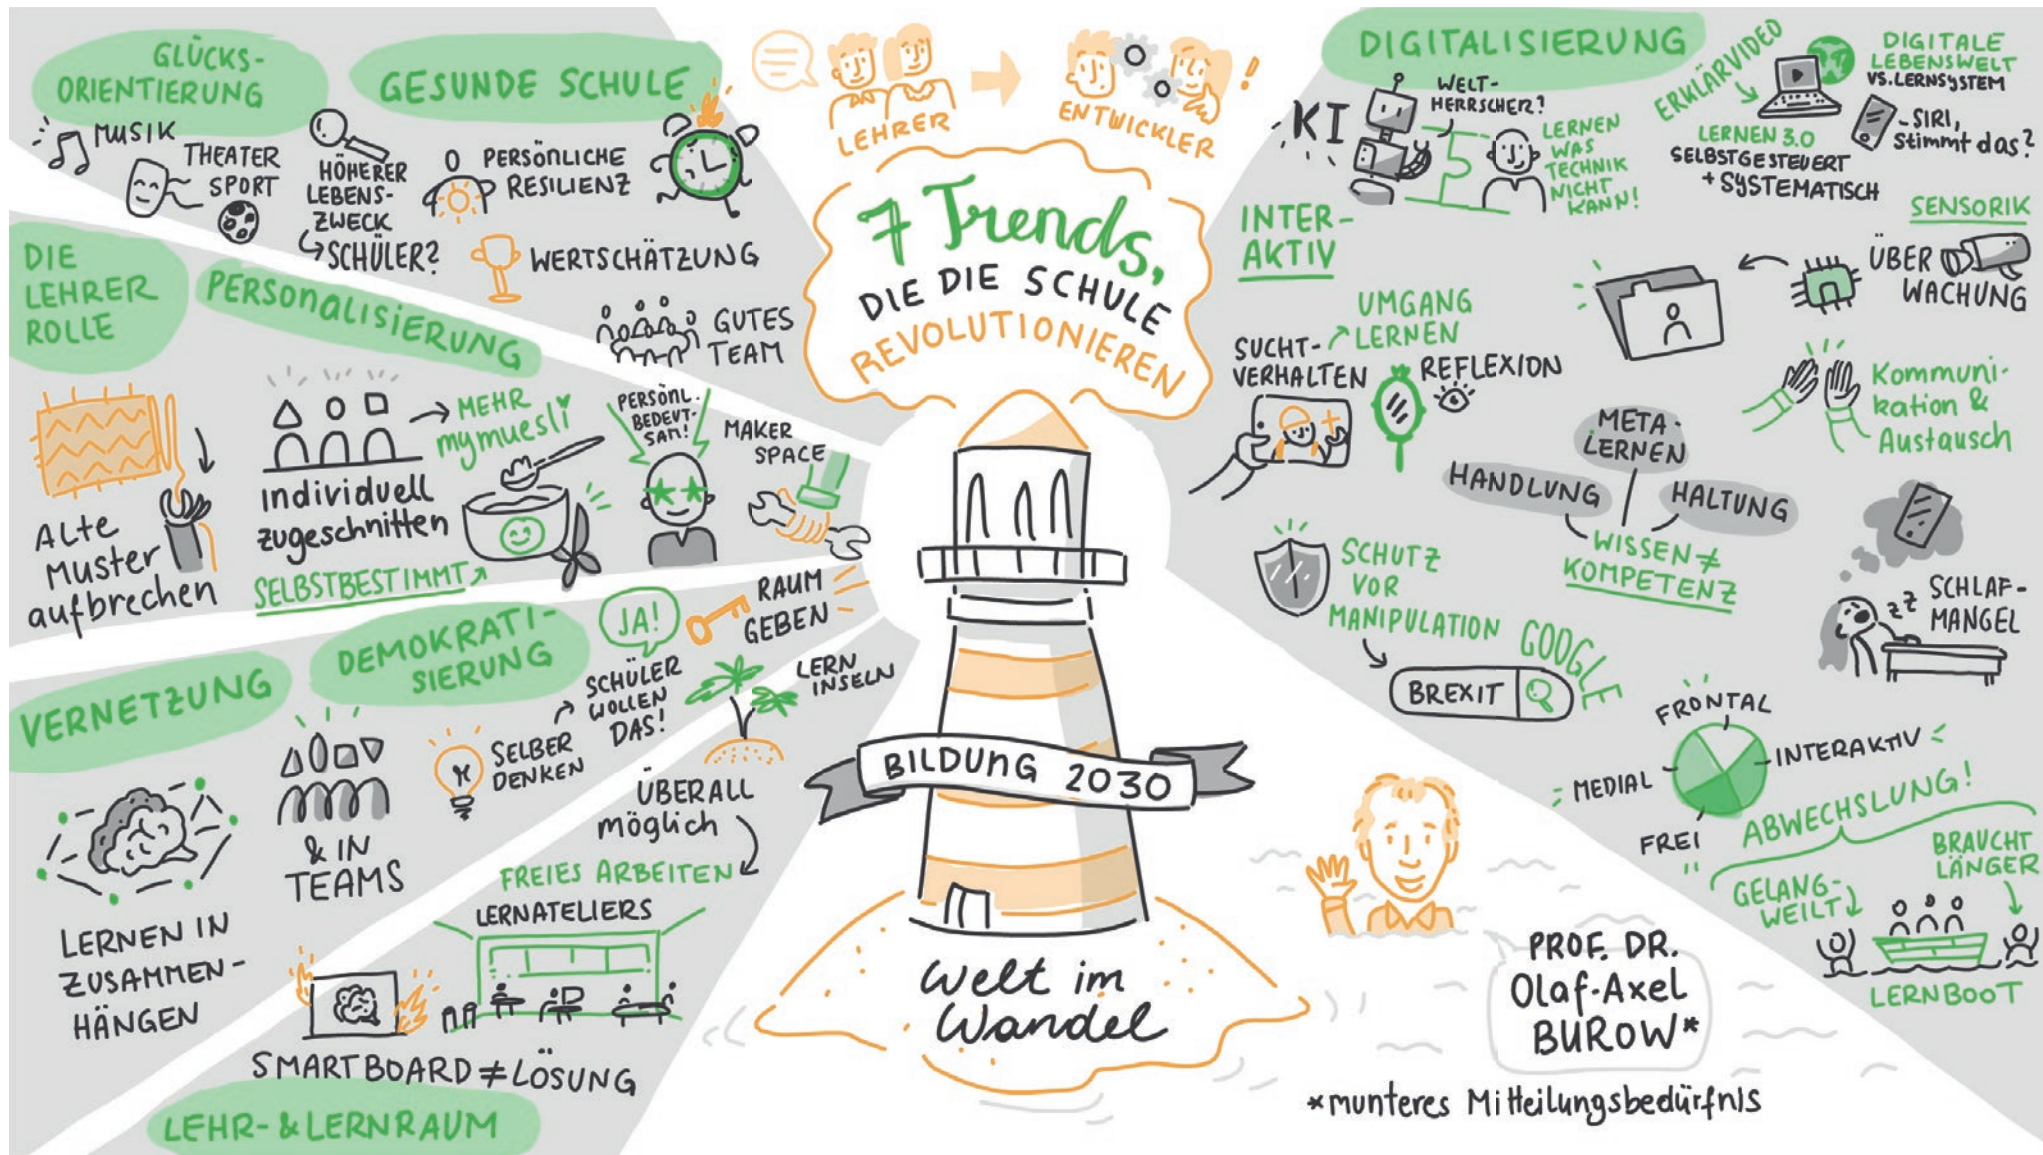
7 Trends, DIE DIE SCHULE REVOLUTIONIEREN

LEHRER → ENTWICKLER

GLÜCKS-ORIENTIERUNG

GESUNDE SCHULE

MUSIK
THEATER
SPORT
HÖHERER LEBENS-ZWECK
↳SCHÜLER?
PERSÖNLICHE RESILIENZ
WERTSCHÄTZUNG
GUTES TEAM

DIE LEHRER ROLLE

PERSONALISIERUNG

Alte Muster aufbrechen
individuell zugeschnitten
→ MEHR mymuesli
SELBSTBESTIMMT
PERSÖNL. BEDEUTSAM!
MAKER SPACE

DEMOKRATISIERUNG

JA!
RAUM GEBEN
SCHÜLER WOLLEN DAS!
SELBER DENKEN
LERN INSELN

VERNETZUNG

& IN TEAMS
LERNEN IN ZUSAMMEN-HÄNGEN
ÜBERALL möglich
FREIES ARBEITEN
LERNATELIERS
SMARTBOARD ≠ LÖSUNG

LEHR- & LERNRAUM

BILDUNG 2030

Welt im Wandel

DIGITALISIERUNG

KI
WELT-HERRSCHER?
LERNEN WAS TECHNIK NICHT KANN!
ERKLÄRVIDEO
DIGITALE LEBENSWELT VS. LERNSYSTEM
LERNEN 3.0 SELBSTGESTEUERT + SYSTEMATISCH
-SIRI, Stimmt das?

INTER-AKTIV

SENSORIK
ÜBER WACHUNG
SUCHT-VERHALTEN
UMGANG LERNEN
REFLEXION
Kommuni-kation & Austausch
META-LERNEN
HANDLUNG
HALTUNG
WISSEN ≠ KOMPETENZ
SCHUTZ VOR MANIPULATION
GOOGLE
BREXIT
SCHLAF-MANGEL

FRONTAL
INTERAKTIV
MEDIAL
FREI
ABWECHSLUNG!
GELANG-WEILT
BRAUCHT LÄNGER
LERNBOOT

PROF. DR. Olaf-Axel BUROW*

*munteres Mitteilungsbedürfnis